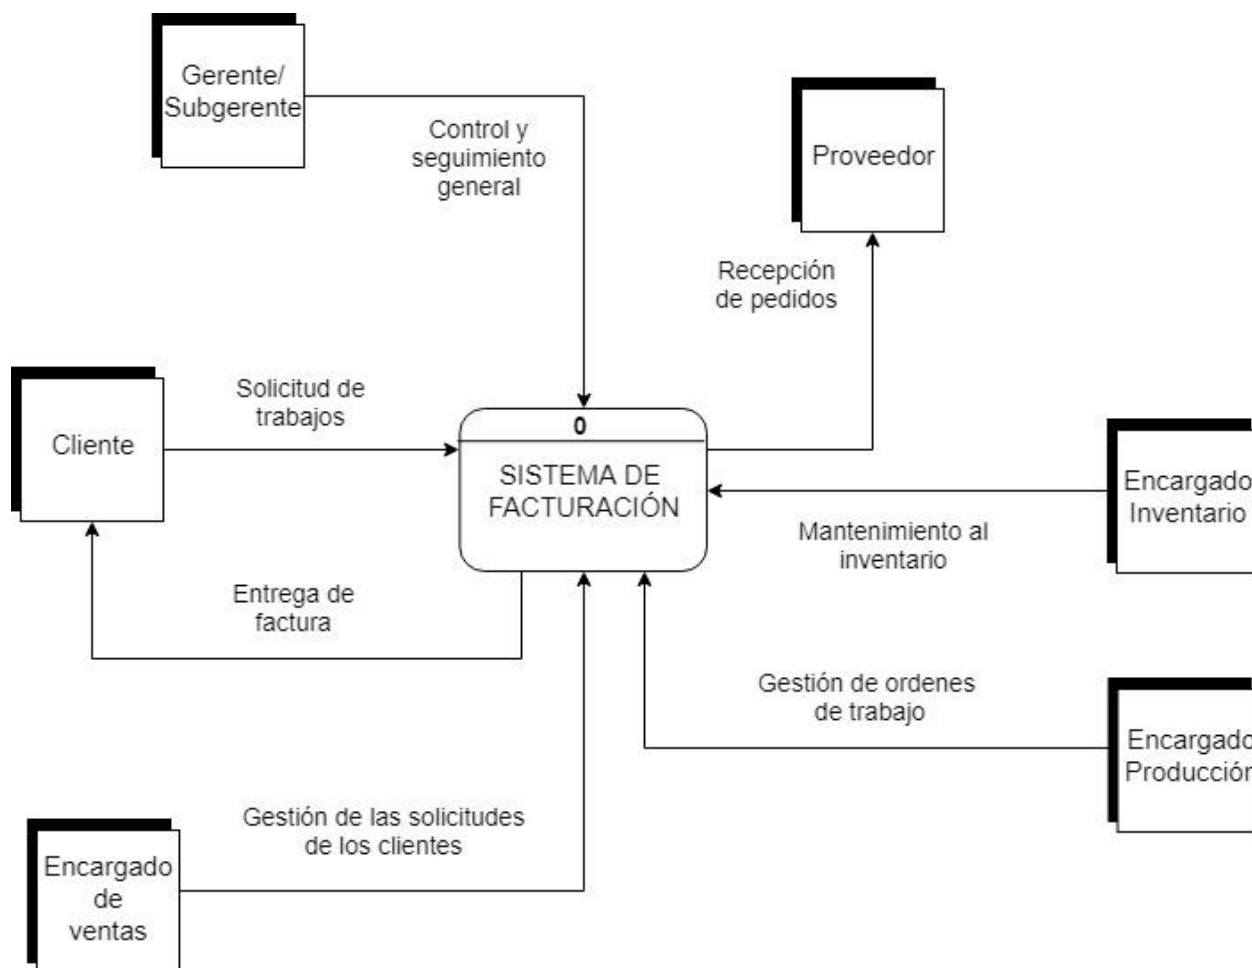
Gerente/
Subgerente

Control y
seguimiento
general

Proveedor

Recepción
de pedidos

Cliente

Solicitud de
trabajos

0

SISTEMA DE
FACTURACIÓN

Encargado
Inventario

Mantenimiento al
inventario

Entrega de
factura

Gestión de ordenes
de trabajo

Encargado
Producción

Gestión de las solicitudes
de los clientes

Encargado
de
ventas